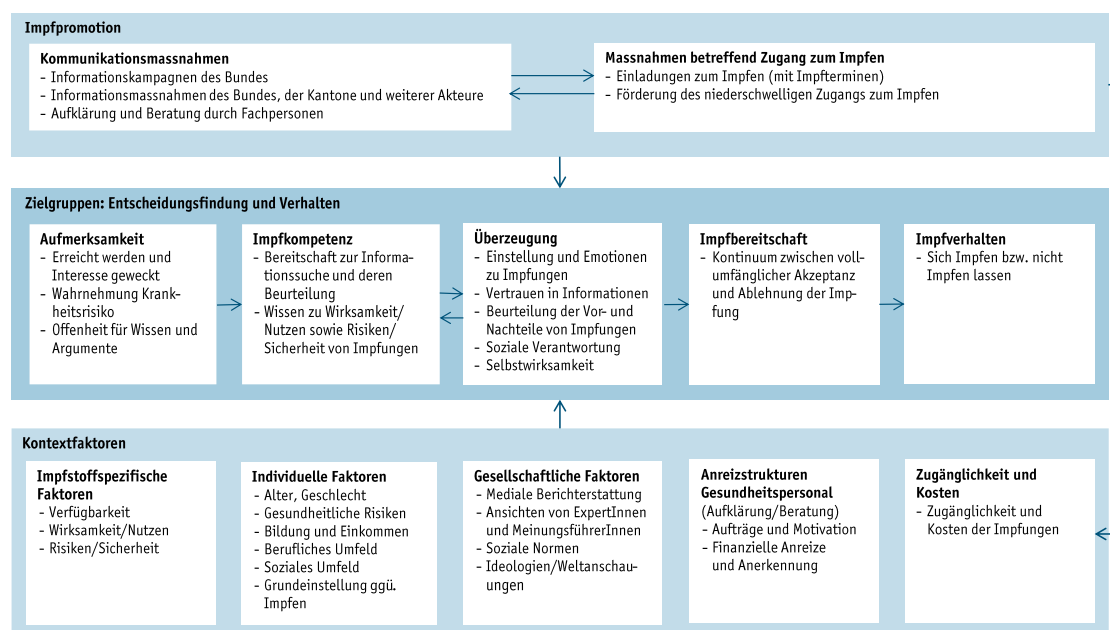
Impfpromotion

Kommunikationsmassnahmen
- Informationskampagnen des Bundes
- Informationsmassnahmen des Bundes, der Kantone und weiterer Akteure
- Aufklärung und Beratung durch Fachpersonen

Massnahmen betreffend Zugang zum Impfen
- Einladungen zum Impfen (mit Impfterminen)
- Förderung des niederschwelligen Zugangs zum Impfen

Zielgruppen: Entscheidungsfindung und Verhalten

Aufmerksamkeit
- Erreicht werden und Interesse geweckt
- Wahrnehmung Krankheitsrisiko
- Offenheit für Wissen und Argumente

Impfkompetenz
- Bereitschaft zur Informationssuche und deren Beurteilung
- Wissen zu Wirksamkeit/Nutzen sowie Risiken/Sicherheit von Impfungen

Überzeugung
- Einstellung und Emotionen zu Impfungen
- Vertrauen in Informationen
- Beurteilung der Vor- und Nachteile von Impfungen
- Soziale Verantwortung
- Selbstwirksamkeit

Impfbereitschaft
- Kontinuum zwischen vollumfänglicher Akzeptanz und Ablehnung der Impfung

Impfverhalten
- Sich Impfen bzw. nicht Impfen lassen

Kontextfaktoren

Impfstoffspezifische Faktoren
- Verfügbarkeit
- Wirksamkeit/Nutzen
- Risiken/Sicherheit

Individuelle Faktoren
- Alter, Geschlecht
- Gesundheitliche Risiken
- Bildung und Einkommen
- Berufliches Umfeld
- Soziales Umfeld
- Grundeinstellung ggü. Impfen

Gesellschaftliche Faktoren
- Mediale Berichterstattung
- Ansichten von ExpertInnen und MeinungsführerInnen
- Soziale Normen
- Ideologien/Weltanschauungen

Anreizstrukturen Gesundheitspersonal
(Aufklärung/Beratung)
- Aufträge und Motivation
- Finanzielle Anreize und Anerkennung

Zugänglichkeit und Kosten
- Zugänglichkeit und Kosten der Impfungen